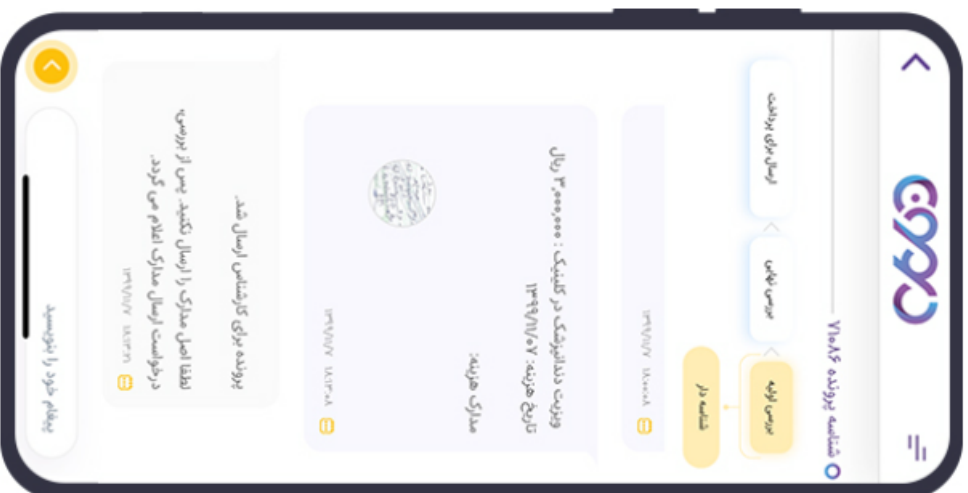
شناسه پرونده ۷۱۸۵۶۸

بررسی اولیه
بررسی نهایی
ارسال برای پرداخت

شناسه دار

۱۳۹۹/۰۷/۰۷ ۱۸:۱۹:۵۸

ویزیت دندانپزشک در کلینیک : ۲,۰۰۰,۰۰۰ ریال
تاریخ هزینه: ۱۳۹۹/۰۷/۰۷
مدارک هزینه:

۱۳۹۹/۰۷/۰۷ ۱۸:۲۰:۰۸

پرونده برای کارشناس ارسال شد.
لطفا اصل مدارک را ارسال نکنید. پس از بررسی درخواست ارسال مدارک اعلام می گردد.

۱۳۹۹/۰۷/۰۷ ۱۸:۲۰:۱۴

پیغام خود را بنویسید